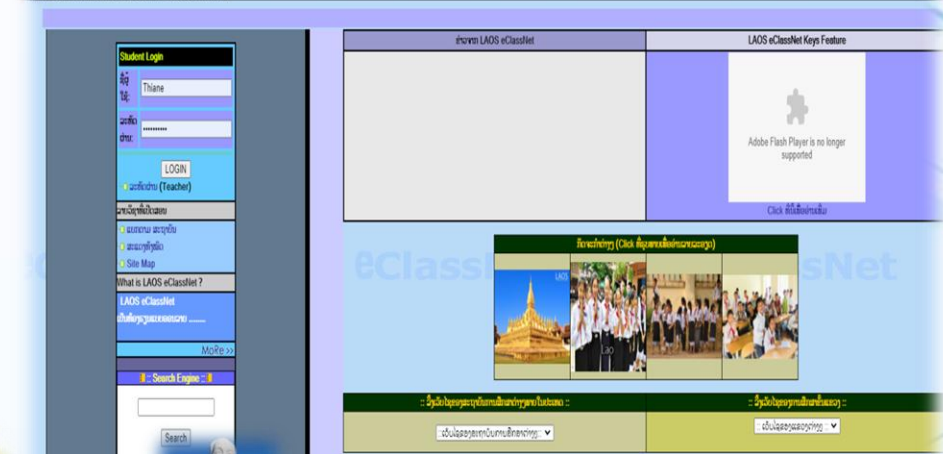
Student Login

ຊື່ຜູ້ໃຊ້: Thiane

ລະຫັດຜ່ານ: ••••••••••

LOGIN

ລະຫັດຜ່ານ (Teacher)

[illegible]

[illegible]

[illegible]

Site Map

What is LAOS eClassNet ?

LAOS eClassNet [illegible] ......

MoRe >>

:: Search Engine ::

Search

ຂ່າວຈາກ LAOS eClassNet

LAOS eClassNet Keys Feature

Adobe Flash Player is no longer supported

Click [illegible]

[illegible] (Click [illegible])

LAOS

:: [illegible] ::

:: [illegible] ::

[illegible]

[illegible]

eClassNet

eClassNet